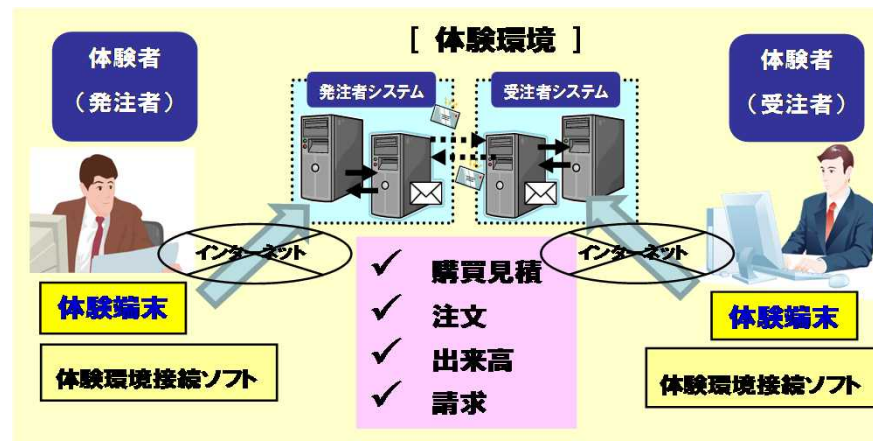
[ 体験環境 ]

体験者
（発注者）

発注者システム

受注者システム

体験者
（受注者）

インターネット

インターネット

✓ 購買見積
✓ 注文
✓ 出来高
✓ 請求

体験端末

体験環境接続ソフト

体験端末

体験環境接続ソフト